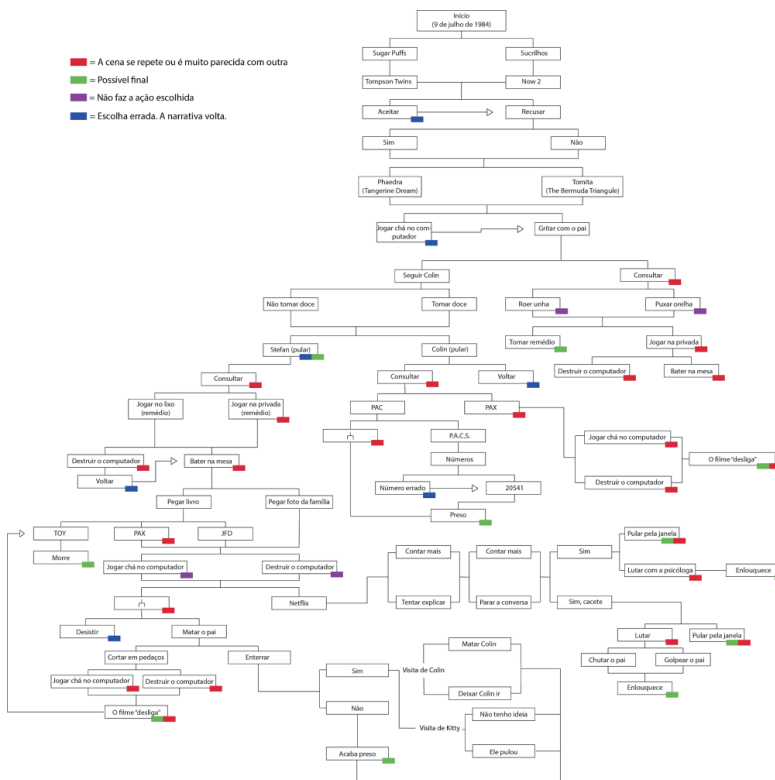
= A cena se repete ou é muito parecida com outra
= Possível final
= Não faz a ação escolhida
= Escolha errada. A narrativa volta.

Início (9 de julho de 1984)
Sugar Puffs
Sucrilhos
Tompson Twins
Now 2
Aceitar
Recusar
Sim
Não
Phaedra (Tangerine Dream)
Tomita (The Bermuda Triangule)
Jogar chá no computador
Gritar com o pai
Seguir Colin
Consultar
Não tomar doce
Tomar doce
Roer unha
Puxar orelha
Tomar remédio
Jogar na privada
Destruir o computador
Bater na mesa
Stefan (pular)
Colin (pular)
Consultar
Consultar
Voltar
Jogar no lixo (remédio)
Jogar na privada (remédio)
PAC
PAX
P.A.C.S.
Jogar chá no computador
O filme "desliga"
Destruir o computador
Números
Destruir o computador
Bater na mesa
Voltar
Número errado
20541
Preso
Pegar livro
Pegar foto da família
TOY
PAX
JFD
Morre
Jogar chá no computador
Destruir o computador
Contar mais
Contar mais
Sim
Pular pela janela
Lutar com a psicóloga
Enlouquece
Netflix
Tentar explicar
Parar a conversa
Sim, cacete
Desistir
Matar o pai
Lutar
Pular pela janela
Cortar em pedaços
Enterrar
Chutar o pai
Golpear o pai
Enlouquece
Matar Colin
Sim
Visita de Colin
Jogar chá no computador
Destruir o computador
Deixar Colin ir
O filme "desliga"
Não
Não tenho ideia
Visita de Kitty
Ele pulou
Acaba preso